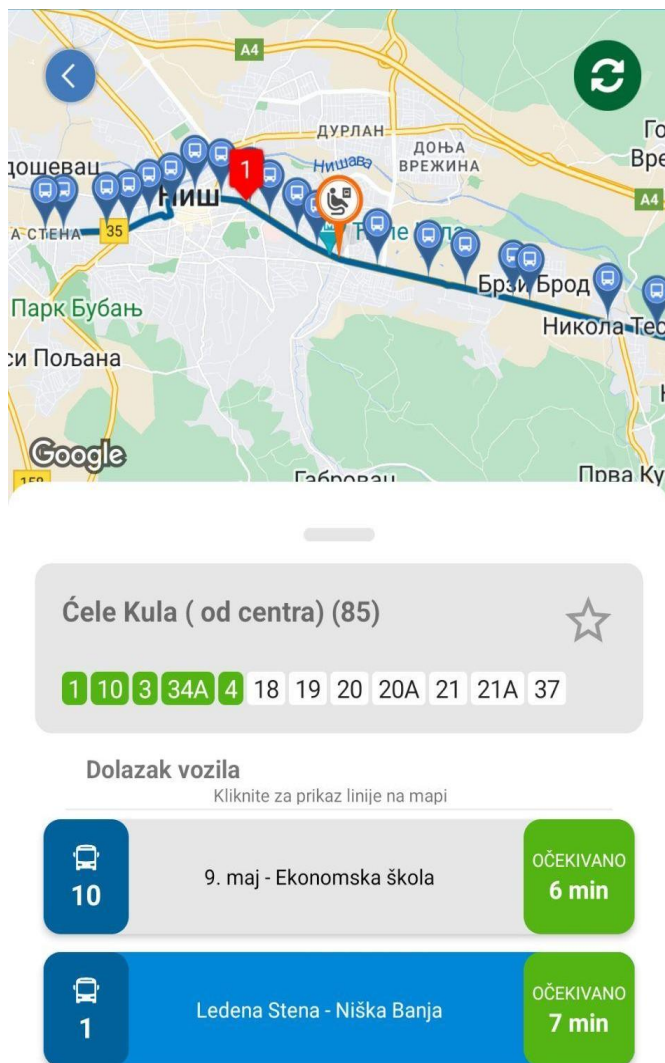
A4
ДУРЛАН
Го
Вре
дошевац
Нишава
ДОЊА ВРЕЖИНА
1
Ниш
A4
А СТЕНА
35
Ћеле Кула
Брзи Брод
Парк Бубањ
Никола Тесл
си Пољана
Google
158
Габровац
Прва Ку

Ćele Kula ( od centra) (85)

1 10 3 34A 4 18 19 20 20A 21 21A 37

Dolazak vozila
Kliknite za prikaz linije na mapi

10
9. maj - Ekonomska škola
OČEKIVANO
6 min

1
Ledena Stena - Niška Banja
OČEKIVANO
7 min